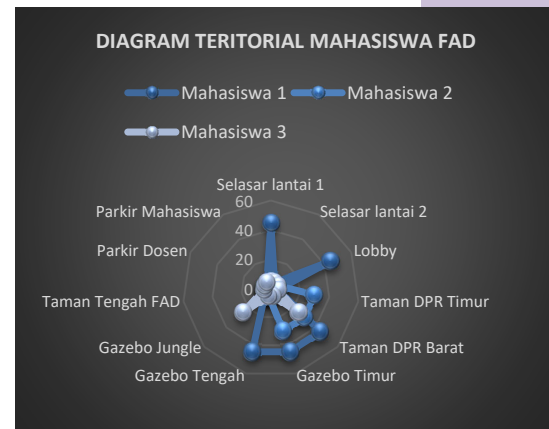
DIAGRAM TERITORIAL MAHASISWA FAD

Mahasiswa 1 Mahasiswa 2

Mahasiswa 3

Selasar lantai 1
Selasar lantai 2
Lobby
Taman DPR Timur
Taman DPR Barat
Gazebo Timur
Gazebo Tengah
Gazebo Jungle
Taman Tengah FAD
Parkir Dosen
Parkir Mahasiswa

60
40
20
0